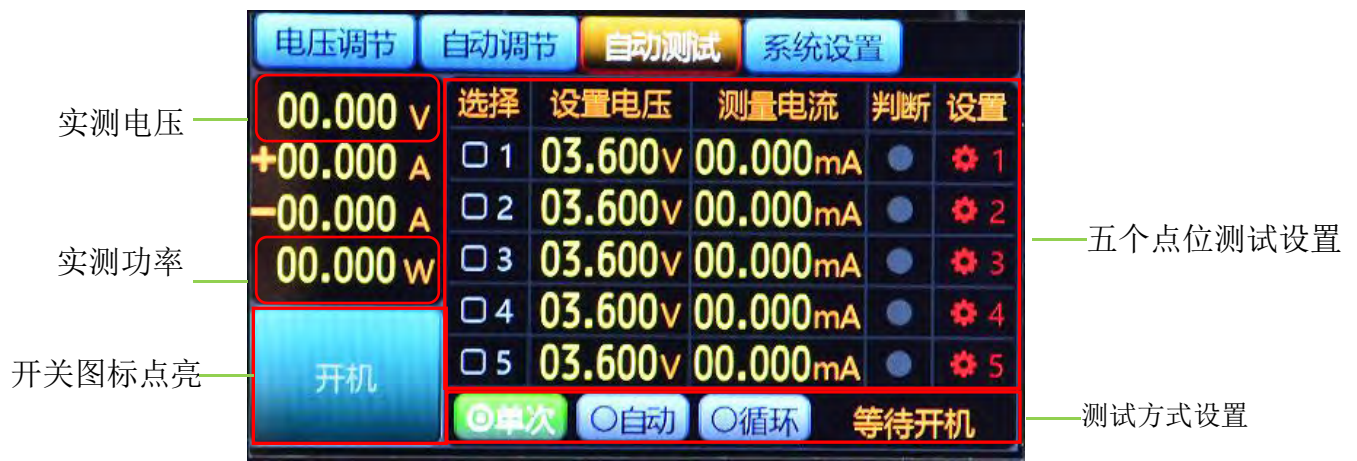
电压调节 自动调节 自动测试 系统设置

实测电压

00.000 V
+00.000 A
-00.000 A
00.000 W

实测功率

开机

开关图标点亮

| 选择 | 设置电压 | 测量电流 | 判断 | 设置 |
|---|---|---|---|---|
| 1 | 03.600V | 00.000mA | | 1 |
| 2 | 03.600V | 00.000mA | | 2 |
| 3 | 03.600V | 00.000mA | | 3 |
| 4 | 03.600V | 00.000mA | | 4 |
| 5 | 03.600V | 00.000mA | | 5 |

五个点位测试设置

单次 自动 循环 等待开机

测试方式设置